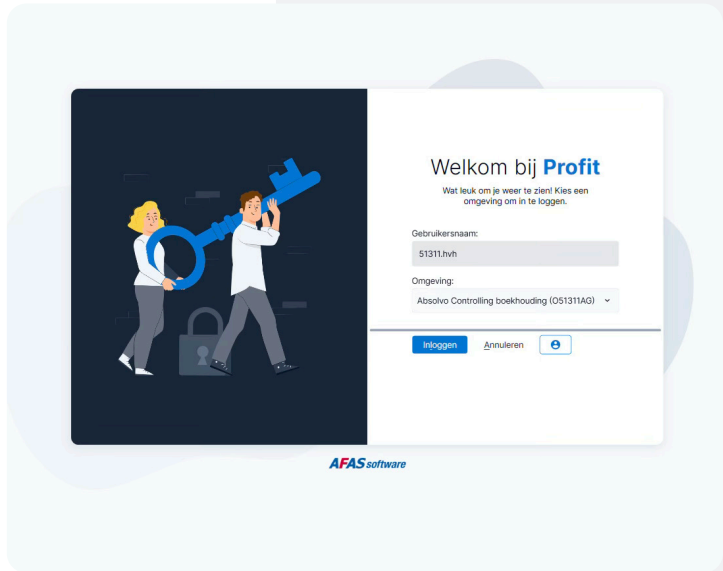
Welkom bij Profit

Wat leuk om je weer te zien! Kies een omgeving om in te loggen.

Gebruikersnaam:

51311.hvh

Omgeving:

Absolvo Controlling boekhouding (O51311AG)

Inloggen

Annuleren

AFAS software